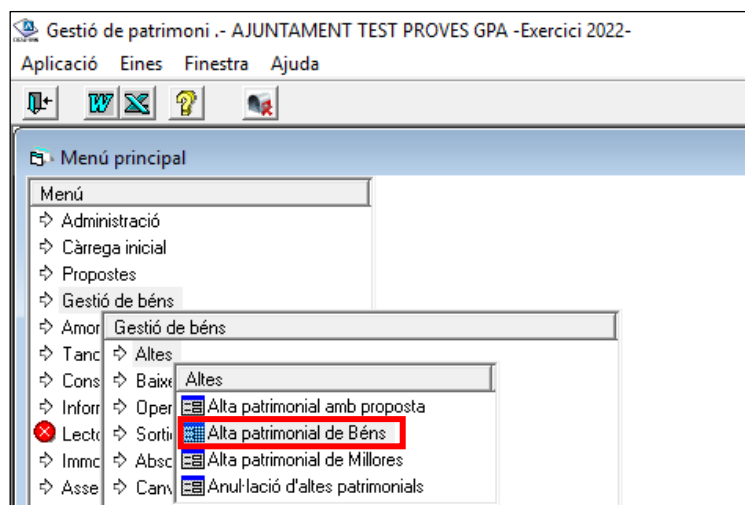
Gestió de patrimoni .- AJUNTAMENT TEST PROVES GPA -Exercici 2022-

Aplicació Eines Finestra Ajuda

Menú principal

Menú

Administració
Càrrega inicial
Propostes
Gestió de béns
Amor
Tanc
Cons
Inforr
Lecto
Immc
Asse

Gestió de béns

Altes
Baixe
Oper
Sorti
Absc
Canv

Altes

Alta patrimonial amb proposta
Alta patrimonial de Béns
Alta patrimonial de Millores
Anul·lació d'altes patrimonials